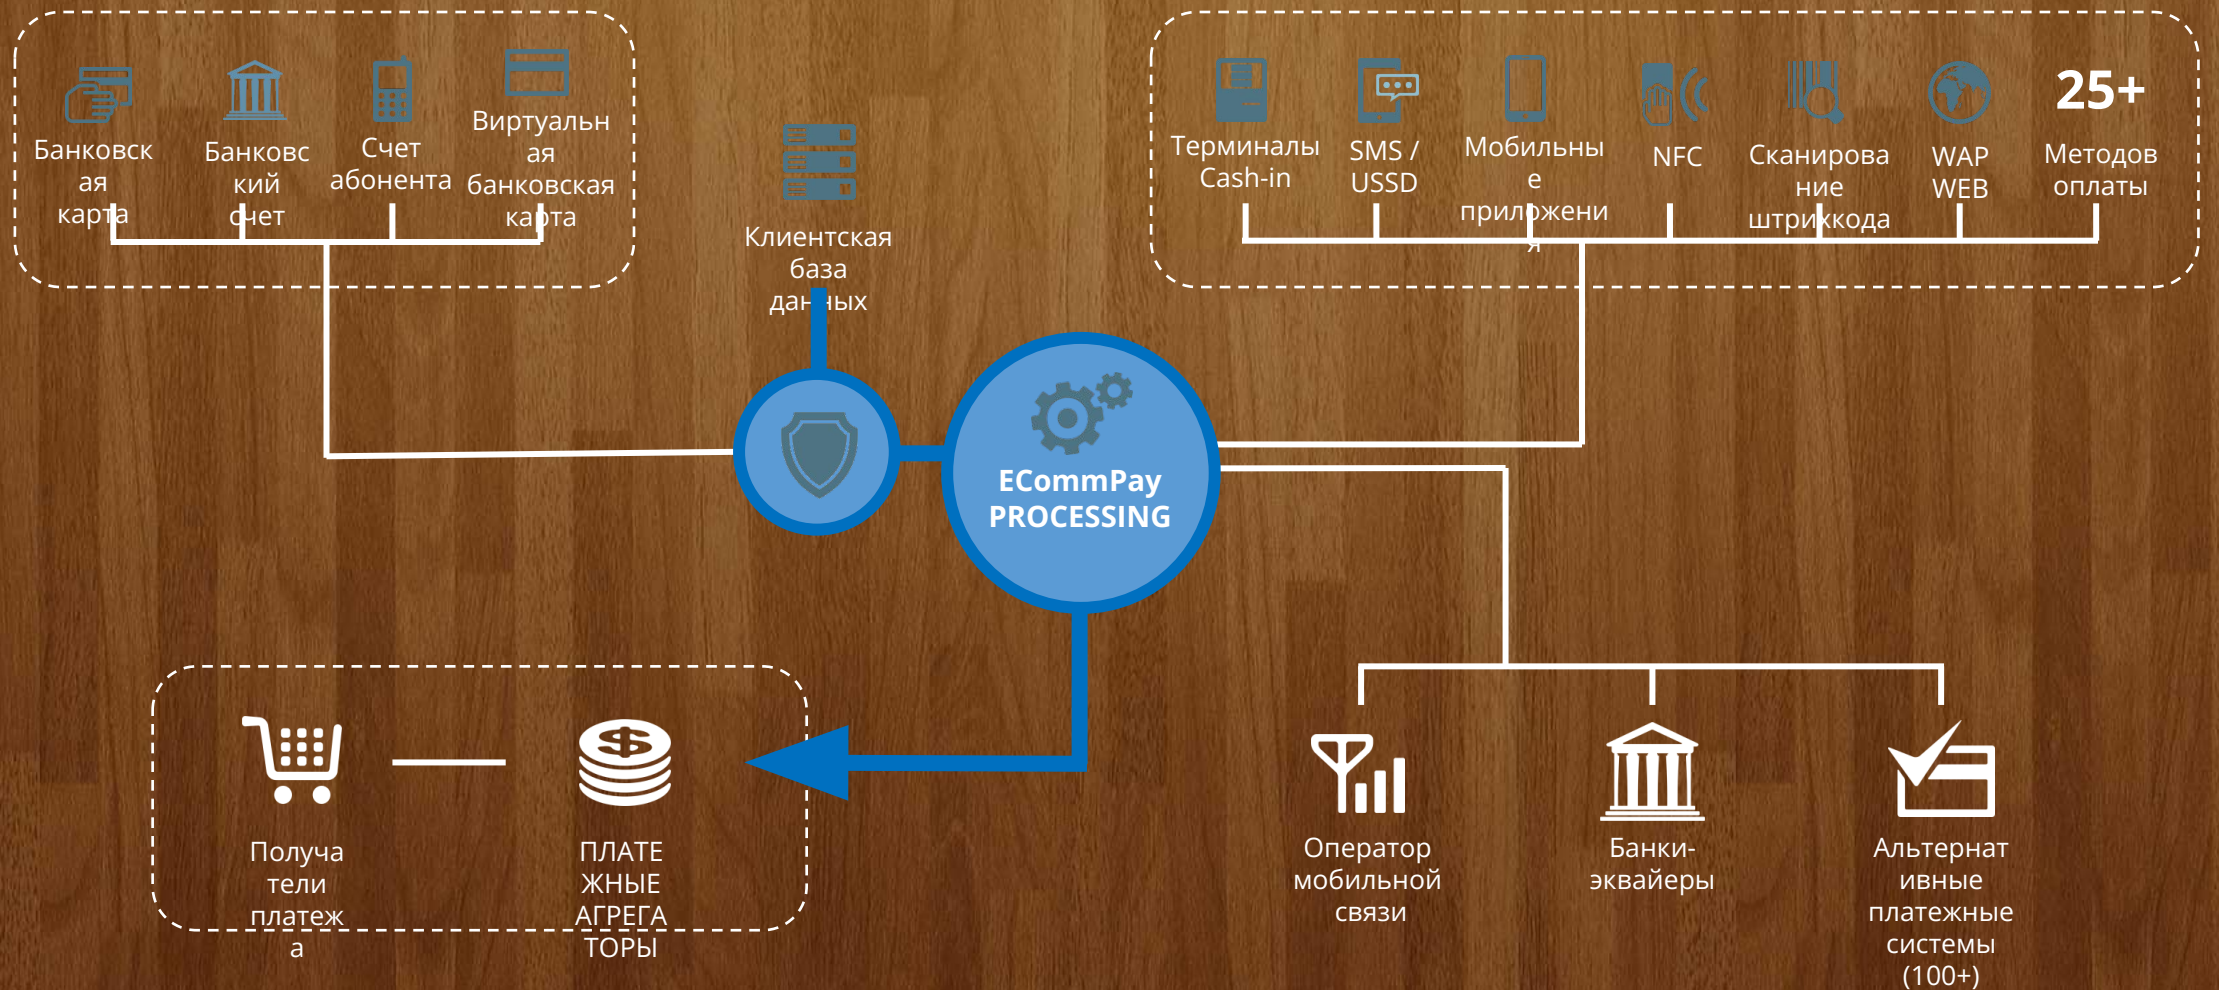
Банковская карта

Банковский счет

Счет абонента

Виртуальная банковская карта

Клиентская база данных

Терминалы Cash-in

SMS / USSD

Мобильные приложения

NFC

Сканирование штрихкода

WAP WEB

25+ Методов оплаты

ECommPay PROCESSING

Получатели платежа

ПЛАТЕЖНЫЕ АГРЕГАТОРЫ

Оператор мобильной связи

Банки-эквайеры

Альтернативные платежные системы (100+)